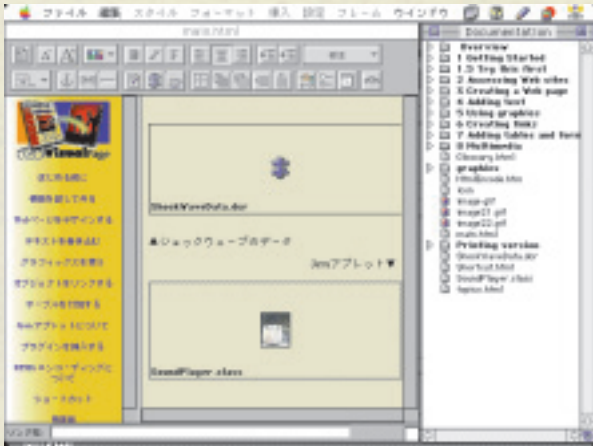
ファイル 編集 スタイル フォーマット 挿入 設定 フレーム ウインドウ

main.html

標準

VisualPage

はじめる前に
本製品を試してみる
Webページをデザインする
テキストを書き込む
グラフィックスを使う
オブジェクトをリンクする
テーブルを作成する
Javaアプレットについて
プラグインを挿入する
HTMLエンコーディングについて
ショートカット
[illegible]

ShockWaveData.dcr

▲ショックウェーブのデータ

Javaアプレット▼

SoundPlayer.class

リンク先:

Documentation

Overview
1 Getting Started
1.2 Try this first
2 Accessing Web sites
3 Creating a Web page
4 Adding text
5 Using graphics
6 Creating links
7 Adding tables and form
8 Multimedia
Glossary.html
graphics
HtmlEncode.htm
Inch
image.gif
image21.gif
image22.gif
main.html
Printing version
ShockWaveData.dcr
Shortcut.html
SoundPlayer.class
Agree.html